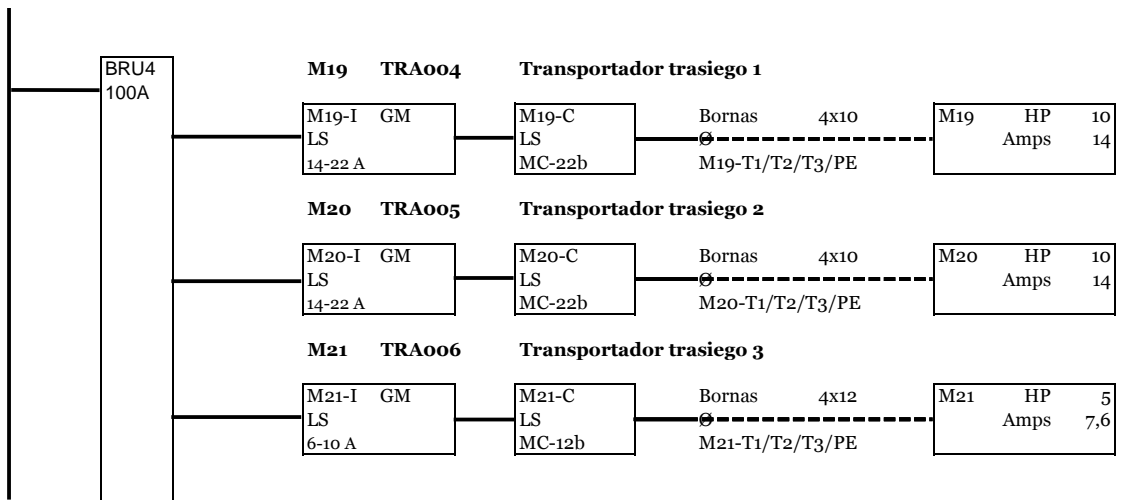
BRU4
100A

M19 TRA004 Transportador trasiego 1

M19-I GM
LS
14-22 A

M19-C
LS
MC-22b

Bornas 4x10
M19-T1/T2/T3/PE

M19 HP 10
Amps 14

M20 TRA005 Transportador trasiego 2

M20-I GM
LS
14-22 A

M20-C
LS
MC-22b

Bornas 4x10
M20-T1/T2/T3/PE

M20 HP 10
Amps 14

M21 TRA006 Transportador trasiego 3

M21-I GM
LS
6-10 A

M21-C
LS
MC-12b

Bornas 4x12
M21-T1/T2/T3/PE

M21 HP 5
Amps 7,6